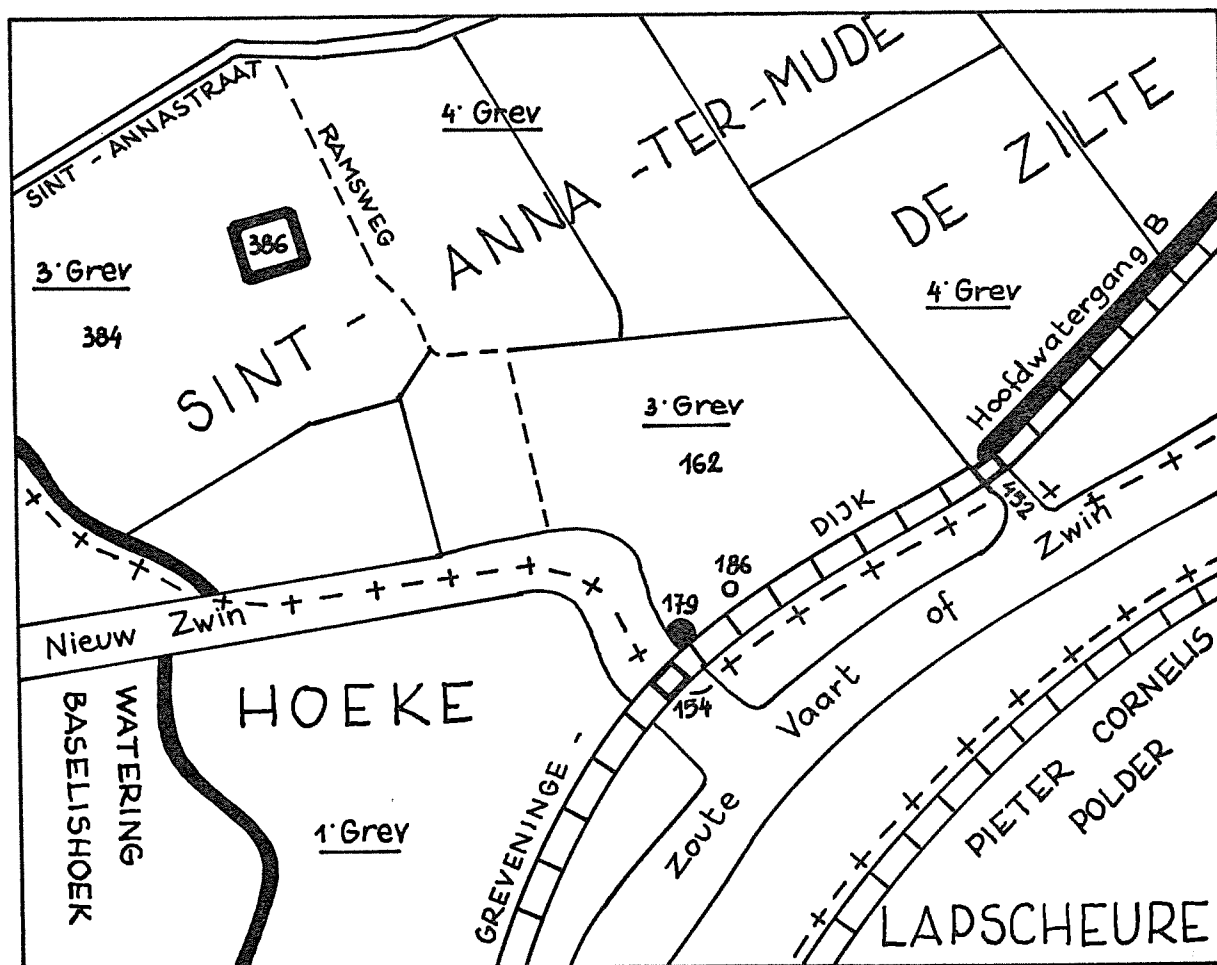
SINT - ANNASTRAAT
RAMSWEG
4· Grev
SINT - ANNA -TER-MUDE
DE ZILTE
386
3· Grev
384
4· Grev
Hoofdwatergang B
3· Grev
162
DIJK
152
Zwin
186
179
Nieuw Zwin
Vaart of
154
HOEKE
WATERING BASELISHOEK
Zoute
PIETER CORNELIS POLDER
1· Grev
GREVENINGE -
LAPSCHEURE